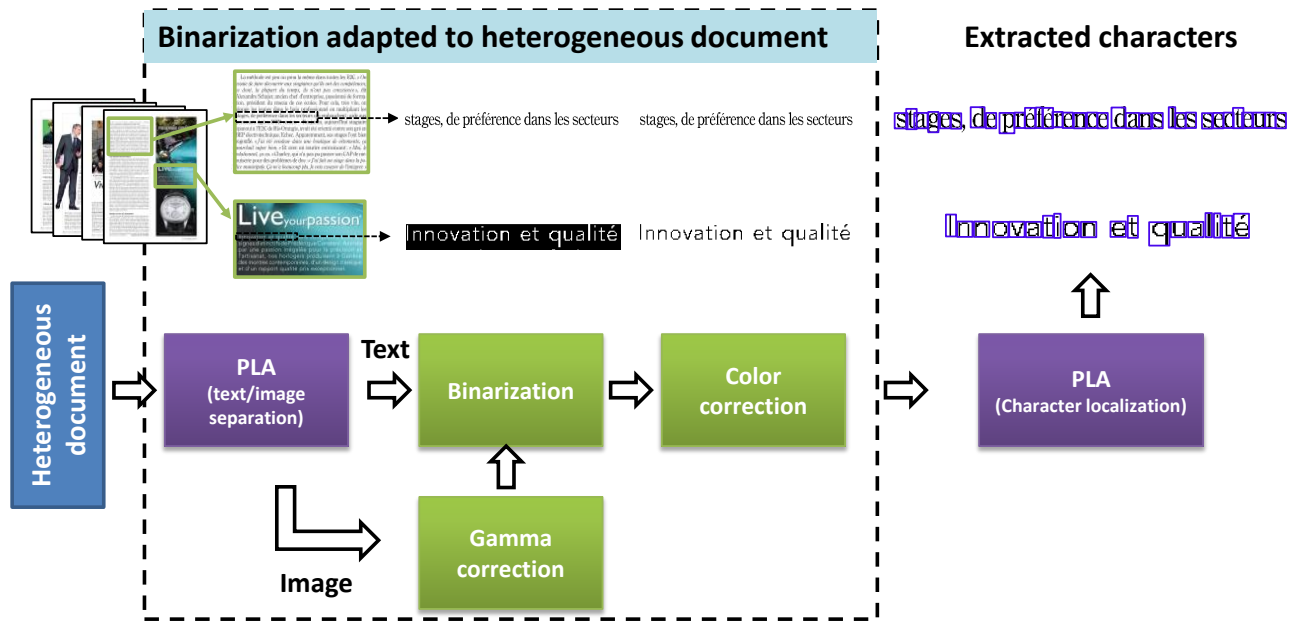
Binarization adapted to heterogeneous document

Extracted characters

stages, de préférence dans les secteurs stages, de préférence dans les secteurs

stages, de préférence dans les secteurs

Live your passion

Innovation et qualité Innovation et qualité

Innovation et qualité

Heterogeneous document

PLA (text/image separation)

Text

Binarization

Color correction

PLA (Character localization)

Gamma correction

Image